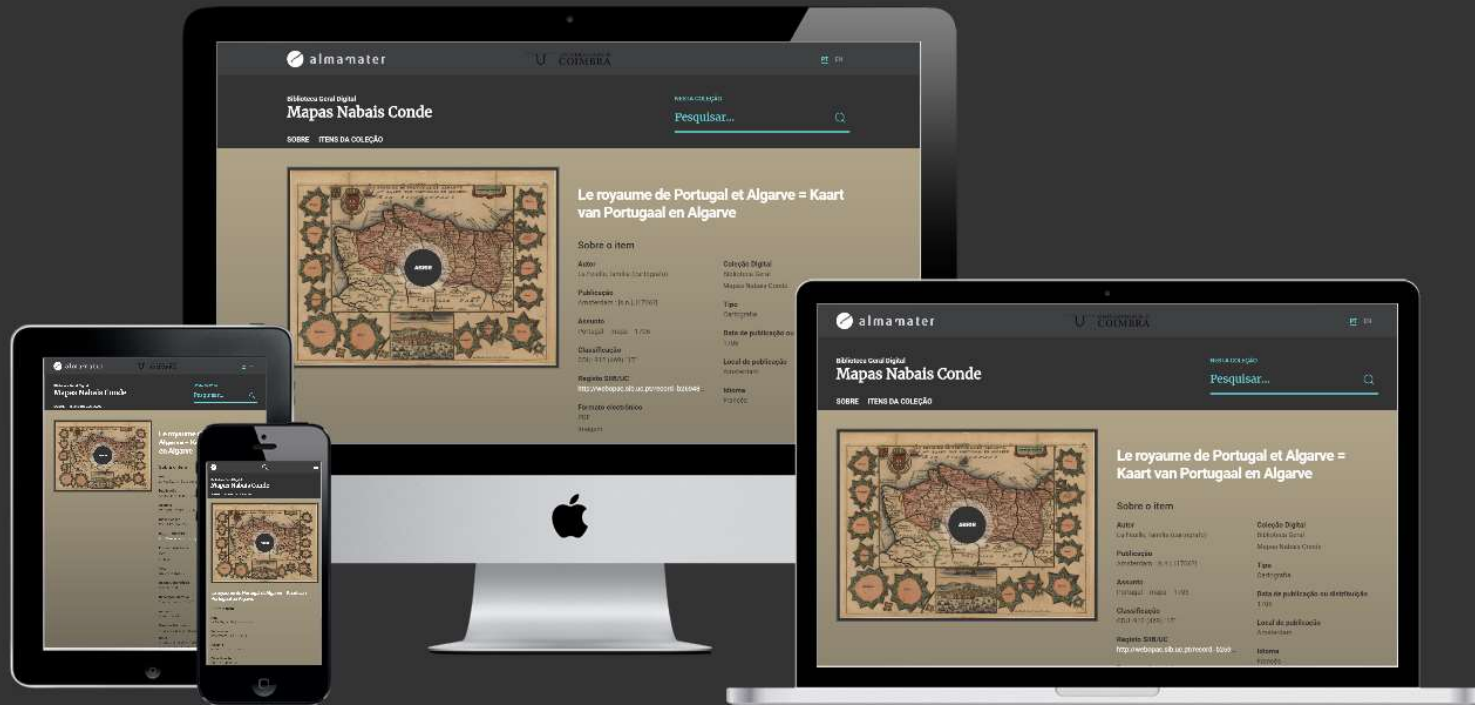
almamater

COIMBRA

PT EN

Biblioteca Geral Digital
Mapas Nabais Conde

NESTA COLEÇÃO
Pesquisar...

SOBRE ITENS DA COLEÇÃO

ABRIR

Le royaume de Portugal et Algarve = Kaart van Portugaal en Algarve

Sobre o item

Autor
La Feuille, Jacob (cartógrafo)

Publicação
Amsterdam : [s.n.], [1706?]

Assunto
Portugal - mapa - 1706

Classificação
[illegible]

Registo SIB/UC
http://webopac.sib.uc.pt/record=b2004...

Formato electrónico
PDF
Imagem

Coleção Digital
Biblioteca Geral
Mapas Nabais Conde

Tipo
Cartografia

Data de publicação ou distribuição
1706

Local de publicação
Amsterdam

Idioma
Francês

almamater

COIMBRA

PT EN

Biblioteca Geral Digital
Mapas Nabais Conde

NESTA COLEÇÃO
Pesquisar...

SOBRE ITENS DA COLEÇÃO

ABRIR

Le royaume de Portugal et Algarve = Kaart van Portugaal en Algarve

Sobre o item

Autor
La Feuille, Jacob (cartógrafo)

Publicação
Amsterdam : [s.n.], [1706?]

Assunto
Portugal - mapa - 1706

Classificação
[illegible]

Registo SIB/UC
http://webopac.sib.uc.pt/record=b2004...

Coleção Digital
Biblioteca Geral
Mapas Nabais Conde

Tipo
Cartografia

Data de publicação ou distribuição
1706

Local de publicação
Amsterdam

Idioma
Francês

almamater

Biblioteca Geral Digital
Mapas Nabais Conde

Pesquisar...

Le royaume de Portugal et Algarve = Kaart van Portugaal en Algarve

Mapas Nabais Conde

Le royaume de Portugal et Algarve = Kaart van Portugaal en Algarve